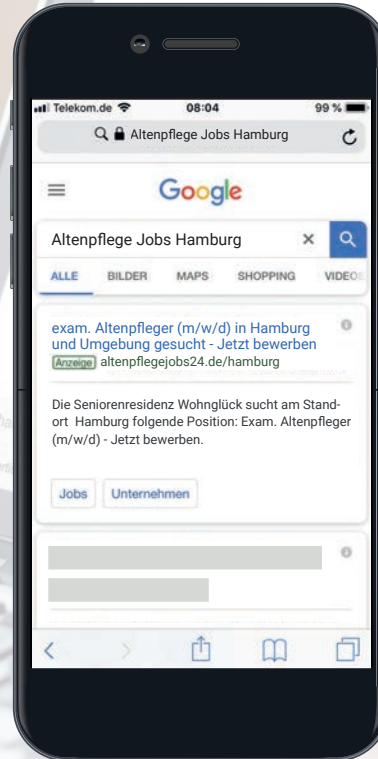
Telekom.de 08:04 99 %

Altenpflege Jobs Hamburg

Google

Altenpflege Jobs Hamburg

ALLE BILDER MAPS SHOPPING VIDEOS

exam. Altenpfleger (m/w/d) in Hamburg und Umgebung gesucht - Jetzt bewerben
Anzeige altenpflegejobs24.de/hamburg

Die Seniorenresidenz Wohnglück sucht am Standort Hamburg folgende Position: Exam. Altenpfleger (m/w/d) - Jetzt bewerben.

Jobs Unternehmen